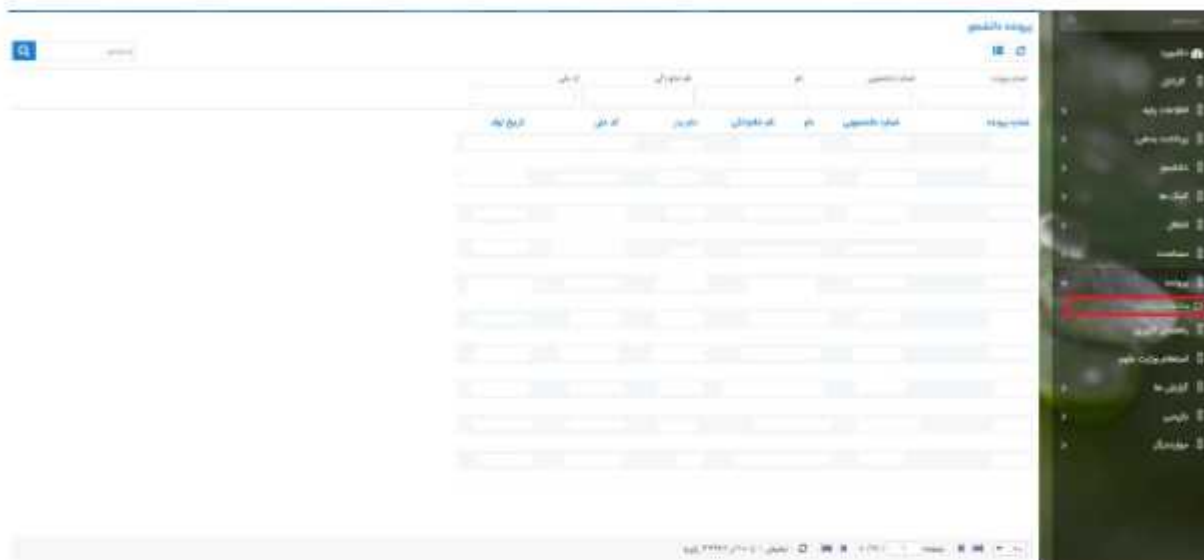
پرونده دانشجو

شماره پرونده | شماره دانشجویی | نام | نام خانوادگی | کد ملی

| شماره پرونده | شماره دانشجویی | نام | نام خانوادگی | نام پدر | کد ملی | تاریخ تولد |
|---|---|---|---|---|---|---|

داشبورد
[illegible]
اطلاعات پایه
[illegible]
دانشجو
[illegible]
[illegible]
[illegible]
پرونده
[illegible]
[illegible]
استعلام وزارت علوم
گزارش ها
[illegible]
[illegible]